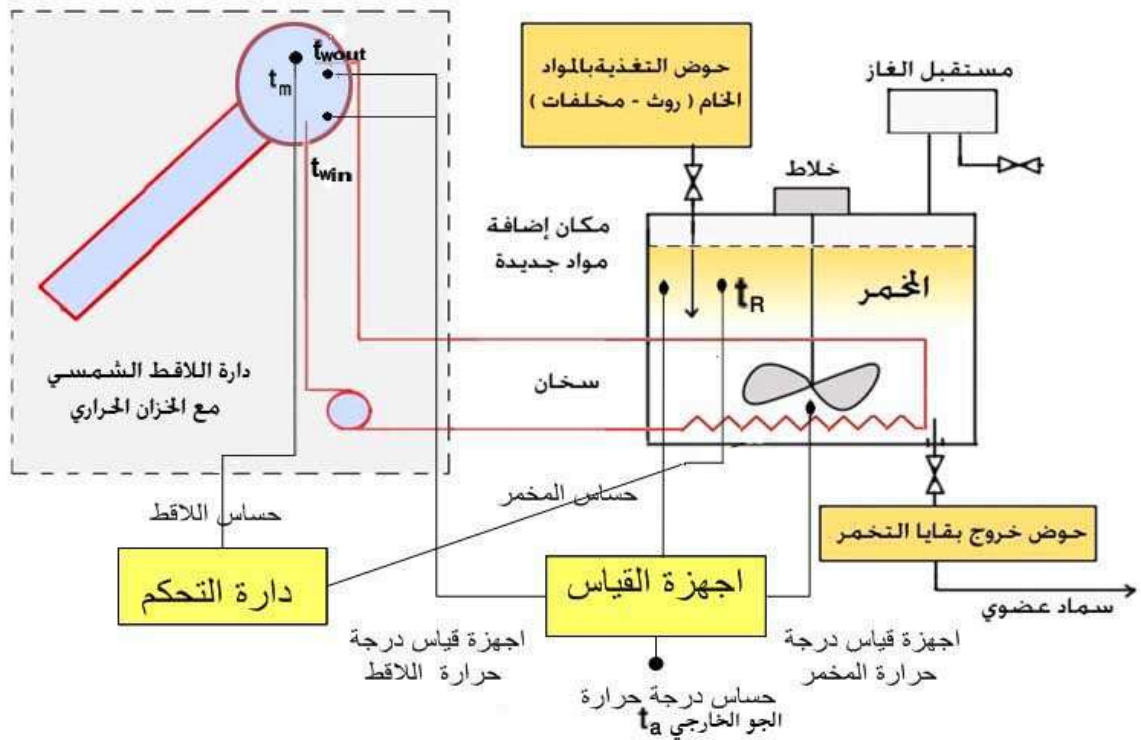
$t_m$
$t_{wout}$
$t_{win}$

حوض التغذيةبالمواد الخام ( روث - مخلفات )

مستقبل الغاز

خلاط

مكان إضافة مواد جديدة

$t_R$

المخمر

دارة اللاقط الشمسي مع الخزان الحراري

سخان

حساس المخمر

حساس اللاقط

حوض خروج بقايا التخمر

دارة التحكم

اجهزة القياس

سماد عضوي

اجهزة قياس درجة حرارة اللاقط

اجهزة قياس درجة حرارة المخمر

حساس درجة حرارة الجو الخارجي $t_a$